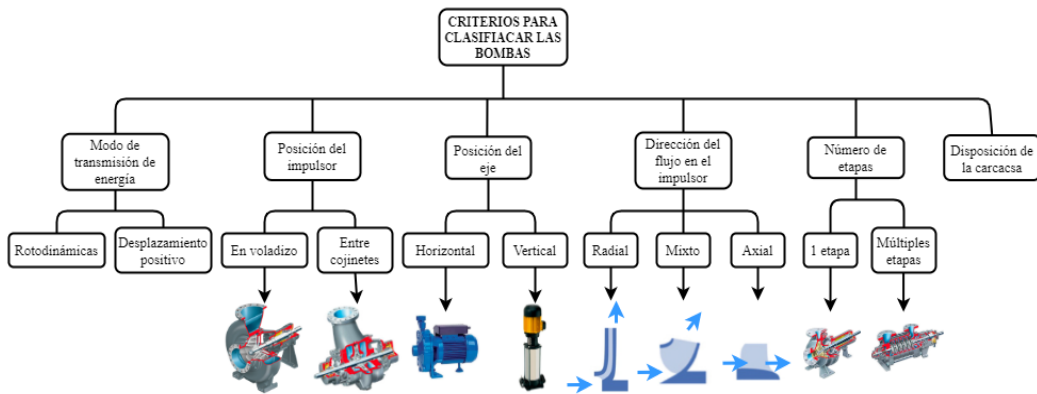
CRITERIOS PARA CLASIFIACAR LAS BOMBAS

Modo de transmisión de energía

Rotodinámicas

Desplazamiento positivo

Posición del impulsor

En voladizo

Entre cojinetes

Posición del eje

Horizontal

Vertical

Dirección del flujo en el impulsor

Radial

Mixto

Axial

Número de etapas

1 etapa

Múltiples etapas

Disposición de la carcacsa